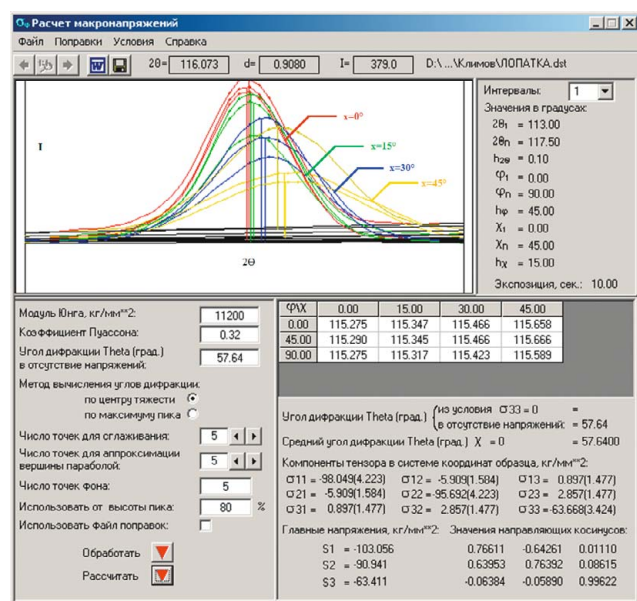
Расчет макронапряжений

Файл Поправки Условия Справка

2θ= 116.073 d= 0.9080 I= 379.0 D:\ ...\Климов\ЛОПАТКА.dst

I

x=0°

x=15°

x=30°

x=45°

2Θ

Интервалы: 1

Значения в градусах:

$2\theta_1$ = 113.00

$2\theta_n$ = 117.50

$h_{2\theta}$ = 0.10

$\varphi_1$ = 0.00

$\varphi_n$ = 90.00

$h_\varphi$ = 45.00

$X_1$ = 0.00

$X_n$ = 45.00

$h_X$ = 15.00

Экспозиция, сек.: 10.00

Модуль Юнга, кг/мм**2: 11200

Коэффициент Пуассона: 0.32

Угол дифракции Theta (град.) в отсутствие напряжений: 57.64

Метод вычисления углов дифракции:

по центру тяжести

по максимуму пика

Число точек для сглаживания: 5

Число точек для аппроксимации вершины параболой: 5

Число точек фона: 5

Использовать от высоты пика: 80 %

Использовать файл поправок:

Обработать

Рассчитать

| φ\X | 0.00 | 15.00 | 30.00 | 45.00 |
|---|---|---|---|---|
| 0.00 | 115.275 | 115.347 | 115.466 | 115.658 |
| 45.00 | 115.290 | 115.345 | 115.466 | 115.666 |
| 90.00 | 115.275 | 115.317 | 115.423 | 115.589 |

Угол дифракции Theta (град.) {из условия σ33 = 0 = ; в отсутствие напряжений: = 57.64

Средний угол дифракции Theta (град.) X = 0 = 57.6400

Компоненты тензора в системе координат образца, кг/мм**2:

σ11 = -98.049(4.223) σ12 = -5.909(1.584) σ13 = 0.897(1.477)

σ21 = -5.909(1.584) σ22 = -95.692(4.223) σ23 = 2.857(1.477)

σ31 = 0.897(1.477) σ32 = 2.857(1.477) σ33 = -63.668(3.424)

Главные напряжения, кг/мм**2: Значения направляющих косинусов:

S1 = -103.056 0.76611 -0.64261 0.01110

S2 = -90.941 0.63953 0.76392 0.08615

S3 = -63.411 -0.06384 -0.05890 0.99622